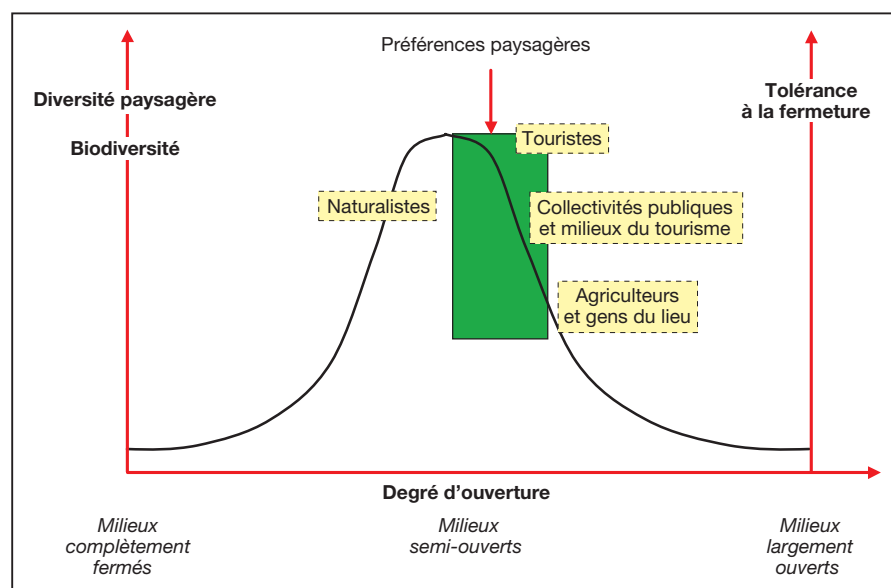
Préférences paysagères

Diversité paysagère

Biodiversité

Tolérance à la fermeture

Touristes

Naturalistes

Collectivités publiques et milieux du tourisme

Agriculteurs et gens du lieu

Degré d'ouverture

Milieux complètement fermés

Milieux semi-ouverts

Milieux largement ouverts